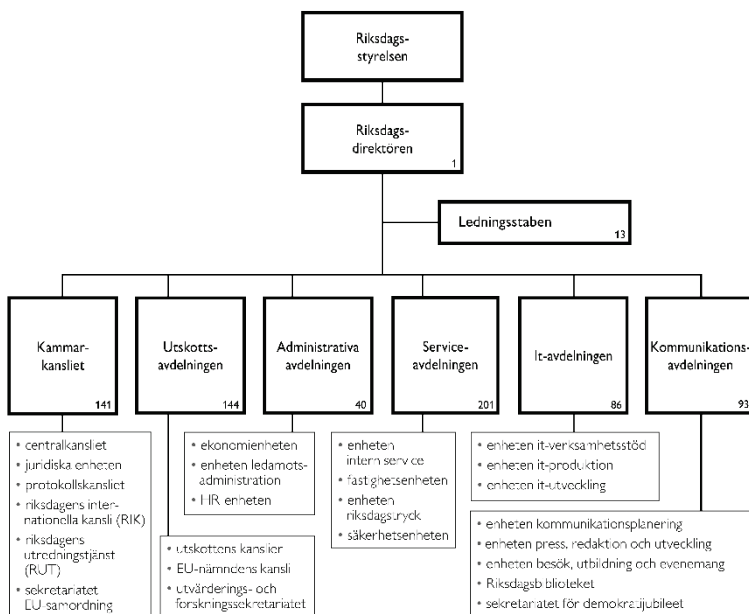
Riksdagsstyrelsen

Riksdagsdirektören
1

Ledningsstaben
13

Kammarkansliet
141

Utskottsavdelningen
144

Administrativa avdelningen
40

Serviceavdelningen
201

It-avdelningen
86

Kommunikationsavdelningen
93

• centralkansliet
• juridiska enheten
• protokollskansliet
• riksdagens internationella kansli (RIK)
• riksdagens utredningstjänst (RUT)
• sekretariatet EU-samordning

• ekonomienheten
• enheten ledamotsadministration
• HR enheten

• enheten intern service
• fastighetsenheten
• enheten riksdagstryck
• säkerhetsenheten

• enheten it-verksamhetsstöd
• enheten it-produktion
• enheten it-utveckling

• utskottens kanslier
• EU-nämndens kansli
• utvärderings- och forskningssekretariatet

• enheten kommunikationsplanering
• enheten press, redaktion och utveckling
• enheten besök, utbildning och evenemang
• Riksdagsbiblioteket
• sekretariatet för demokratijubileet